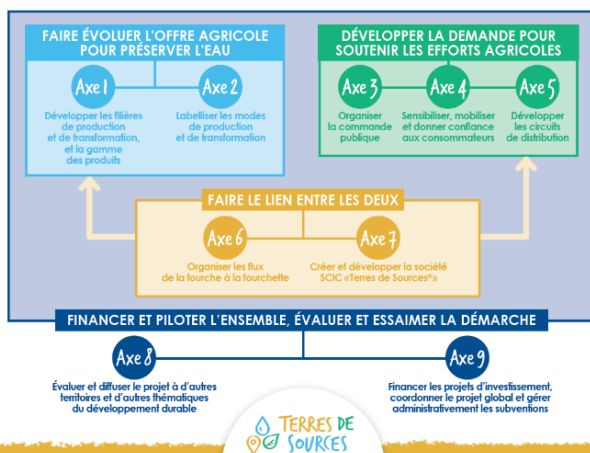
FAIRE ÉVOLUER L'OFFRE AGRICOLE POUR PRÉSERVER L'EAU

Axe 1
Développer les filières de production et de transformation, et la gamme des produits

Axe 2
Labelliser les modes de production et de transformation

DÉVELOPPER LA DEMANDE POUR SOUTENIR LES EFFORTS AGRICOLES

Axe 3
Organiser la commande publique

Axe 4
Sensibiliser, mobiliser et donner confiance aux consommateurs

Axe 5
Développer les circuits de distribution

FAIRE LE LIEN ENTRE LES DEUX

Axe 6
Organiser les flux de la fourche à la fourchette

Axe 7
Créer et développer la société SCIC «Terres de Sources®»

FINANCER ET PILOTER L'ENSEMBLE, ÉVALUER ET ESSAIMER LA DÉMARCHE

Axe 8
Évaluer et diffuser le projet à d'autres territoires et d'autres thématiques du développement durable

Axe 9
Financer les projets d'investissement, coordonner le projet global et gérer administrativement les subventions

TERRES DE SOURCES